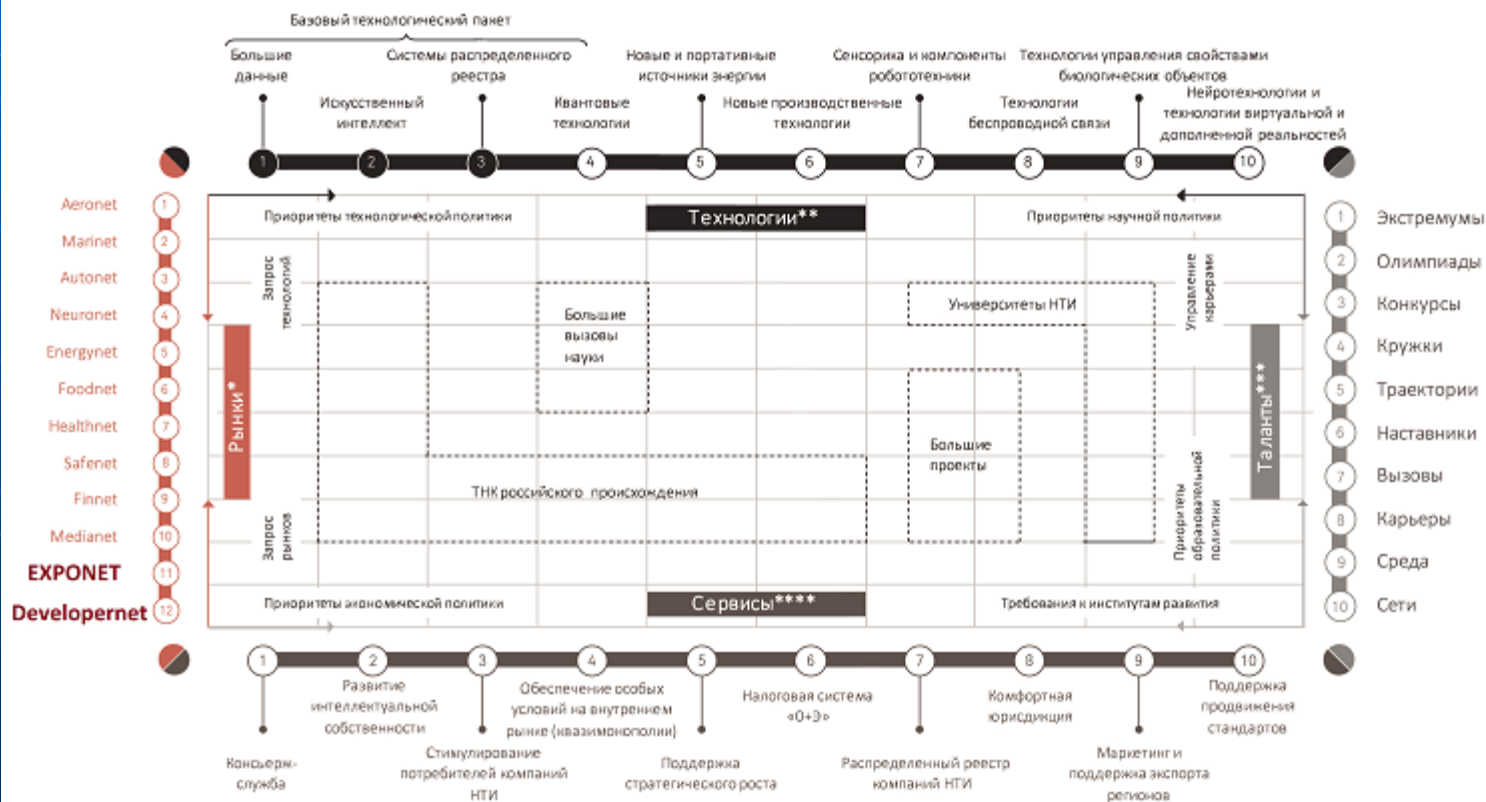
Базовый технологический пакет

Большие данные

Искусственный интеллект

Системы распределенного реестра

Квантовые технологии

Новые и портативные источники энергии

Новые производственные технологии

Сенсорика и компоненты робототехники

Технологии беспроводной связи

Технологии управления свойствами биологических объектов

Нейротехнологии и технологии виртуальной и дополненной реальностей

1 2 3 4 5 6 7 8 9 10

Aeronet 1
Marinet 2
Autonet 3
Neuronet 4
Energynet 5
Foodnet 6
Healthnet 7
Safenet 8
Finnet 9
Medianet 10
EXPONET 11
Developernet 12

Приоритеты технологической политики

Технологии**

Приоритеты научной политики

Запрос технологий

Большие вызовы науки

Университеты НТИ

Управление карьерами

Рынки*

Таланты***

Большие проекты

ТНК российского происхождения

Запрос рынков

Приоритеты образовательной политики

Приоритеты экономической политики

Сервисы****

Требования к институтам развития

1 Экстремумы
2 Олимпиады
3 Конкурсы
4 Кружки
5 Траектории
6 Наставники
7 Вызовы
8 Карьеры
9 Среда
10 Сети

1 2 3 4 5 6 7 8 9 10

Консьерж-служба

Развитие интеллектуальной собственности

Стимулирование потребителей компаний НТИ

Обеспечение особых условий на внутреннем рынке (квазимонополии)

Поддержка стратегического роста

Налоговая система «0+Э»

Распределенный реестр компаний НТИ

Комфортная юрисдикция

Маркетинг и поддержка экспорта регионов

Поддержка продвижения стандартов